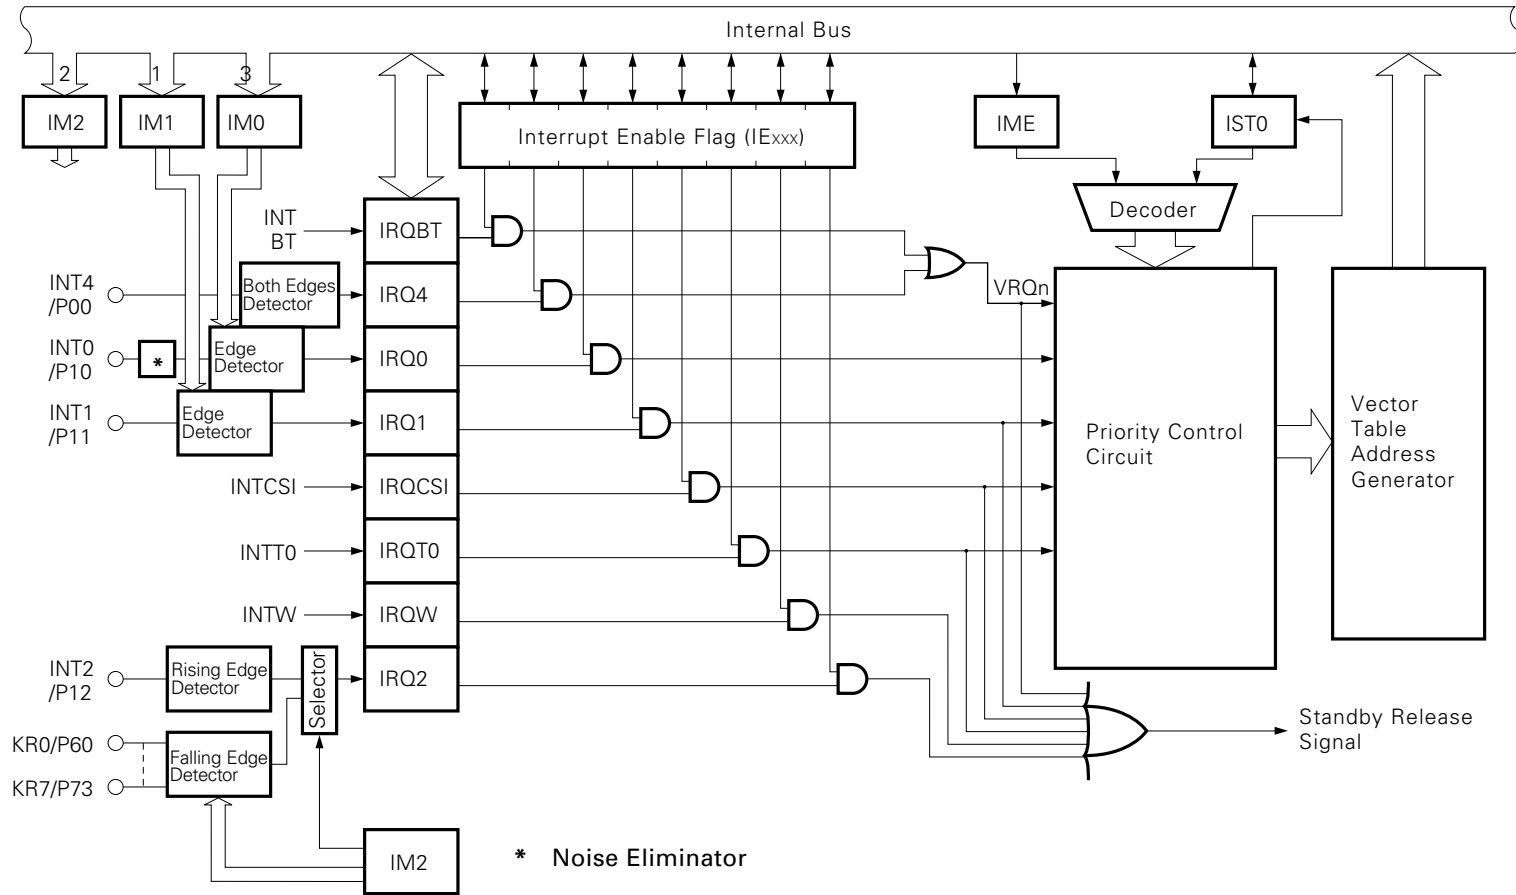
Internal Bus

2 1 3

IM2 IM1 IM0

Interrupt Enable Flag (IExxx)

IME IST0

Decoder

INT BT

IRQBT

INT4 /P00

Both Edges Detector

IRQ4

VRQn

INT0 /P10

*

Edge Detector

IRQ0

INT1 /P11

Edge Detector

IRQ1

Priority Control Circuit

Vector Table Address Generator

INTCSI

IRQCSI

INTT0

IRQT0

INTW

IRQW

INT2 /P12

Rising Edge Detector

Selector

IRQ2

KR0/P60

KR7/P73

Falling Edge Detector

Standby Release Signal

IM2

* Noise Eliminator